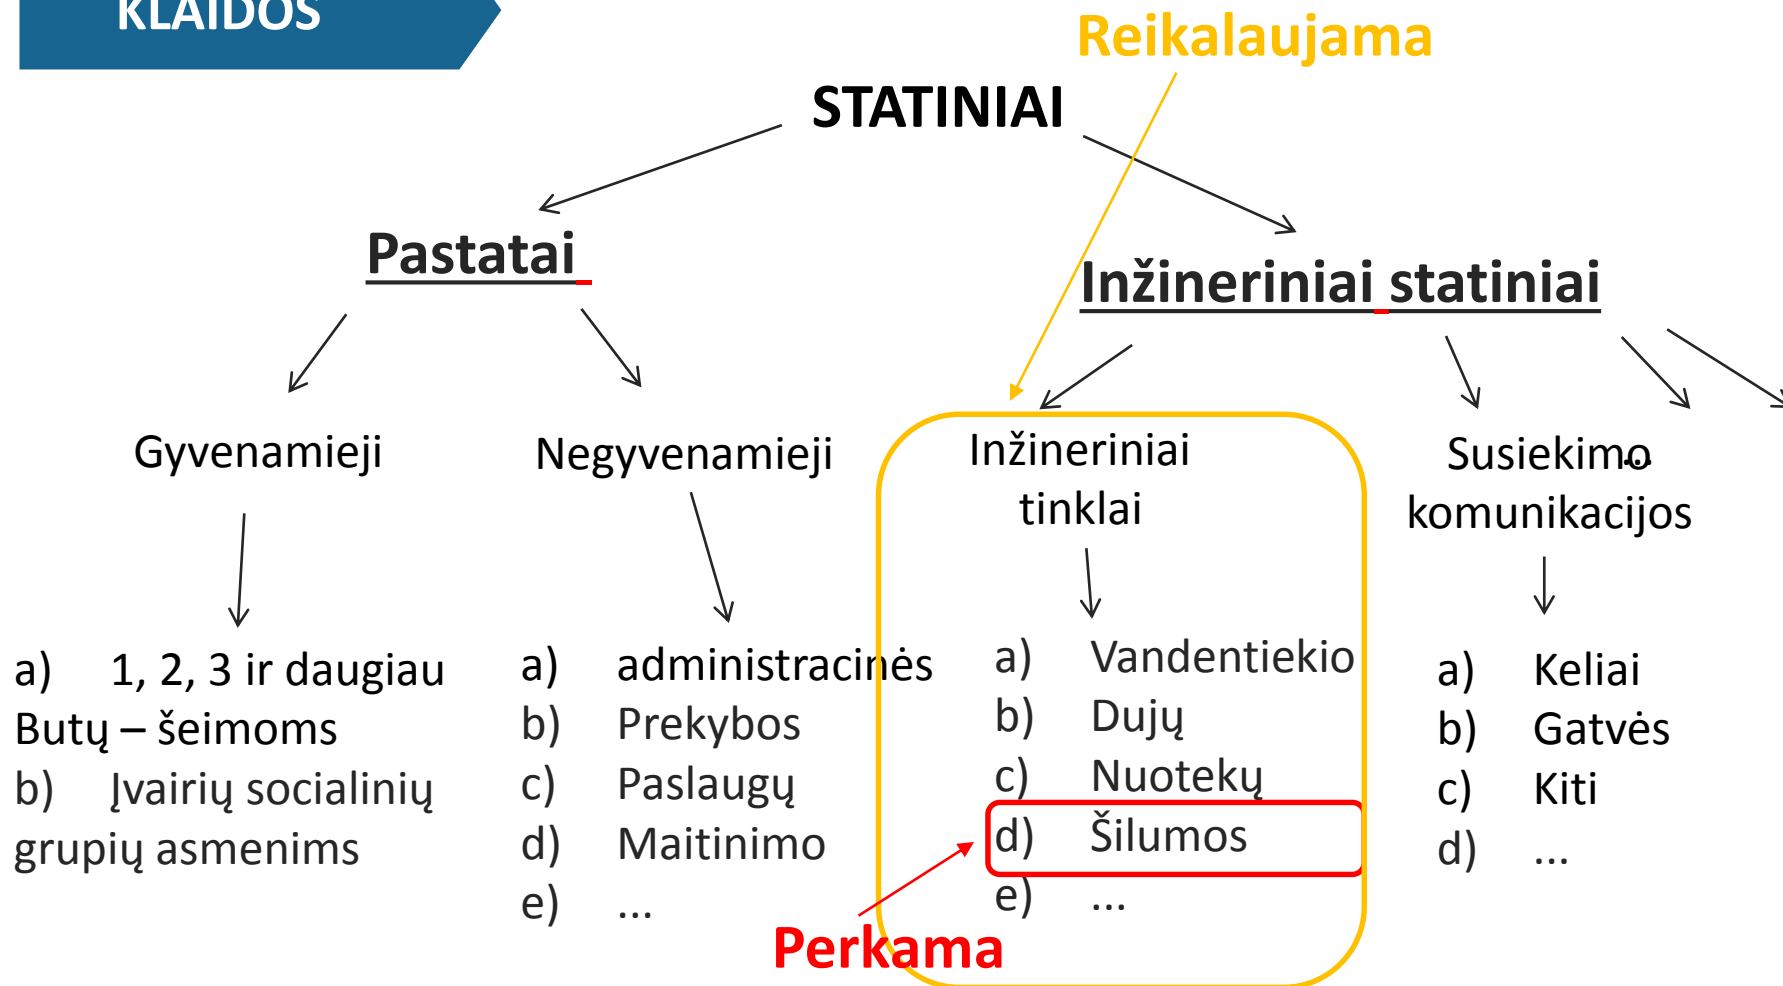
KLAIDOS

Reikalaujama

STATINIAI

Pastatai

Inžineriniai statiniai

Gyvenamieji

Negyvenamieji

Inžineriniai tinklai

Susiekimo komunikacijos

a) 1, 2, 3 ir daugiau Butų – šeimoms
b) Įvairių socialinių grupių asmenims

a) administracinės
b) Prekybos
c) Paslaugų
d) Maitinimo
e) ...

a) Vandentiekio
b) Dujų
c) Nuotekų
d) Šilumos
e) ...

a) Keliai
b) Gatvės
c) Kiti
d) ...

Perkama